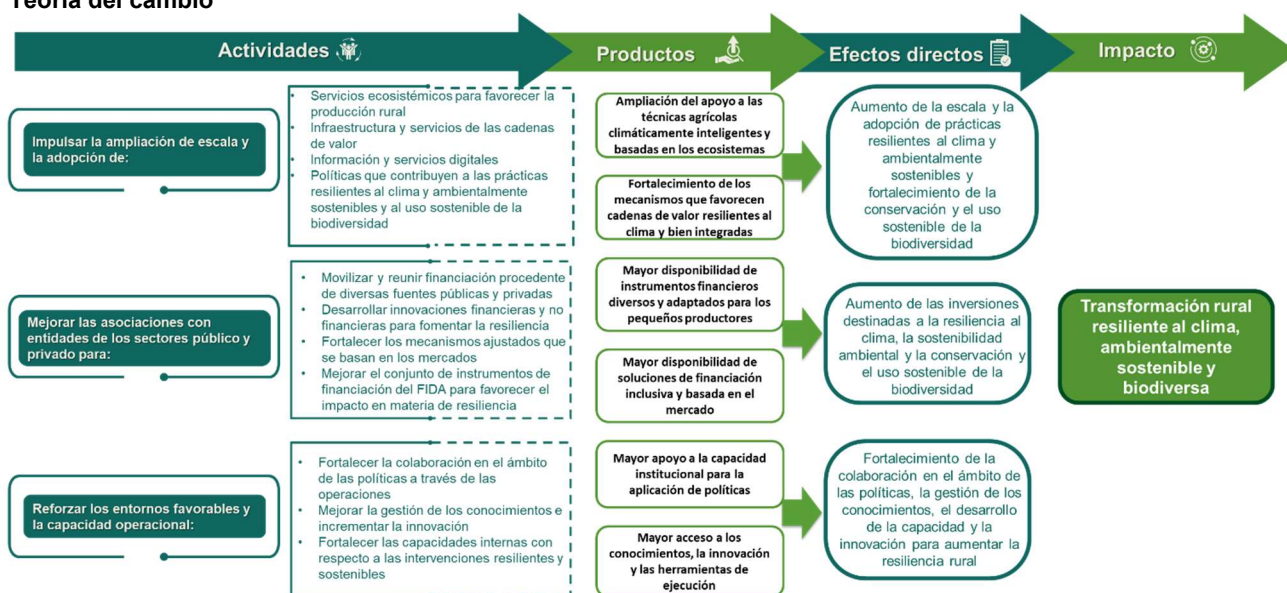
Teoría del cambio

Actividades

Productos

Efectos directos

Impacto

Impulsar la ampliación de escala y la adopción de:

- Servicios ecosistémicos para favorecer la producción rural
- Infraestructura y servicios de las cadenas de valor
- Información y servicios digitales
- Políticas que contribuyen a las prácticas resilientes al clima y ambientalmente sostenibles y al uso sostenible de la biodiversidad

Ampliación del apoyo a las técnicas agrícolas climáticamente inteligentes y basadas en los ecosistemas

Fortalecimiento de los mecanismos que favorecen cadenas de valor resilientes al clima y bien integradas

Aumento de la escala y la adopción de prácticas resilientes al clima y ambientalmente sostenibles y fortalecimiento de la conservación y el uso sostenible de la biodiversidad

Mejorar las asociaciones con entidades de los sectores público y privado para:

- Movilizar y reunir financiación procedente de diversas fuentes públicas y privadas
- Desarrollar innovaciones financieras y no financieras para fomentar la resiliencia
- Fortalecer los mecanismos ajustados que se basan en los mercados
- Mejorar el conjunto de instrumentos de financiación del FIDA para favorecer el impacto en materia de resiliencia

Mayor disponibilidad de instrumentos financieros diversos y adaptados para los pequeños productores

Mayor disponibilidad de soluciones de financiación inclusiva y basada en el mercado

Aumento de las inversiones destinadas a la resiliencia al clima, la sostenibilidad ambiental y la conservación y el uso sostenible de la biodiversidad

Transformación rural resiliente al clima, ambientalmente sostenible y biodiversa

Reforzar los entornos favorables y la capacidad operacional:

- Fortalecer la colaboración en el ámbito de las políticas a través de las operaciones
- Mejorar la gestión de los conocimientos e incrementar la innovación
- Fortalecer las capacidades internas con respecto a las intervenciones resilientes y sostenibles

Mayor apoyo a la capacidad institucional para la aplicación de políticas

Mayor acceso a los conocimientos, la innovación y las herramientas de ejecución

Fortalecimiento de la colaboración en el ámbito de las políticas, la gestión de los conocimientos, el desarrollo de la capacidad y la innovación para aumentar la resiliencia rural